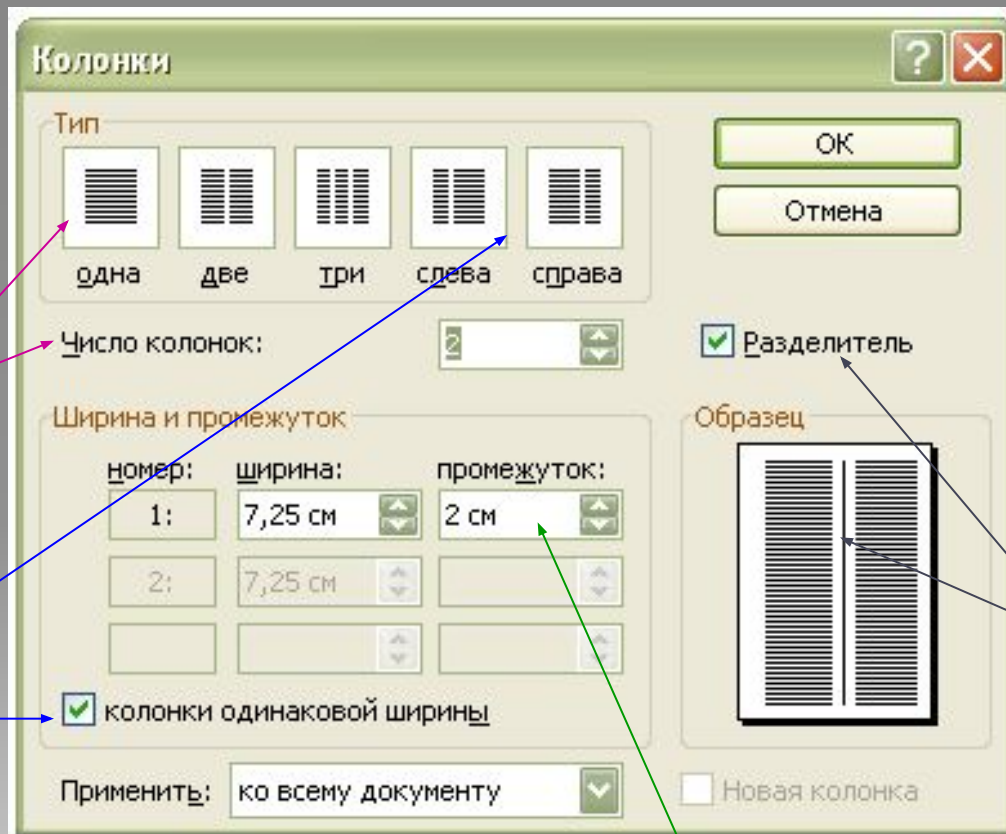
Колонки

Тип

одна две три слева справа

Число колонок: 2

Ширина и промежуток

| номер: | ширина: | промежуток: |
|---|---|---|
| 1: | 7,25 см | 2 см |
| 2: | 7,25 см | |
| | | |

колонки одинаковой ширины

Применить: ко всему документу

ОК

Отмена

Разделитель

Образец

Новая колонка